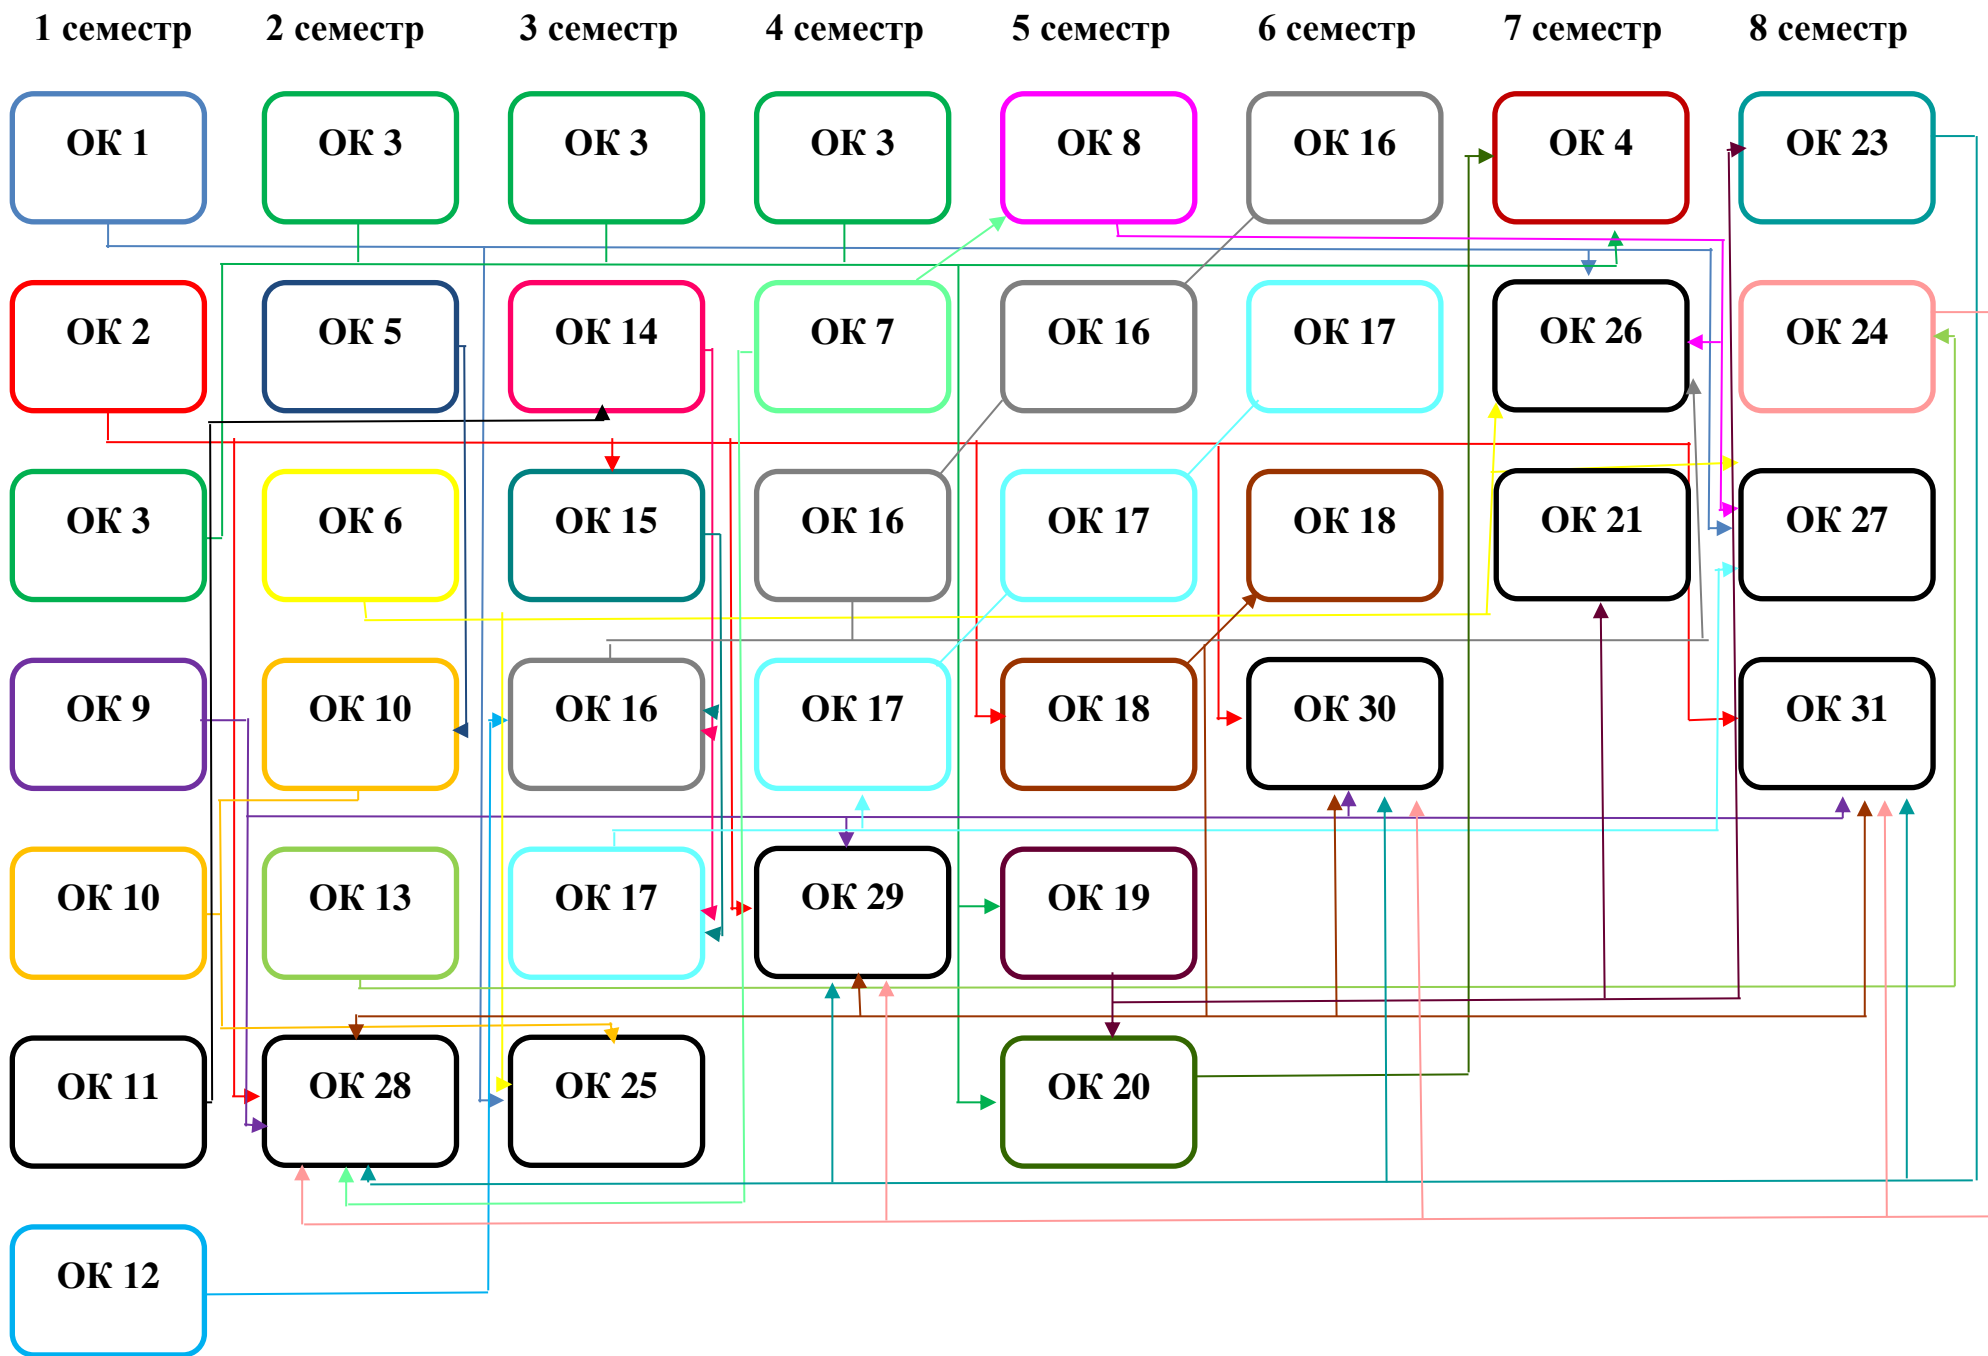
1 семестр
2 семестр
3 семестр
4 семестр
5 семестр
6 семестр
7 семестр
8 семестр

ОК 1
ОК 3
ОК 3
ОК 3
ОК 8
ОК 16
ОК 4
ОК 23

ОК 2
ОК 5
ОК 14
ОК 7
ОК 16
ОК 17
ОК 26
ОК 24

ОК 3
ОК 6
ОК 15
ОК 16
ОК 17
ОК 18
ОК 21
ОК 27

ОК 9
ОК 10
ОК 16
ОК 17
ОК 18
ОК 30
ОК 31

ОК 10
ОК 13
ОК 17
ОК 29
ОК 19

ОК 11
ОК 28
ОК 25
ОК 20

ОК 12